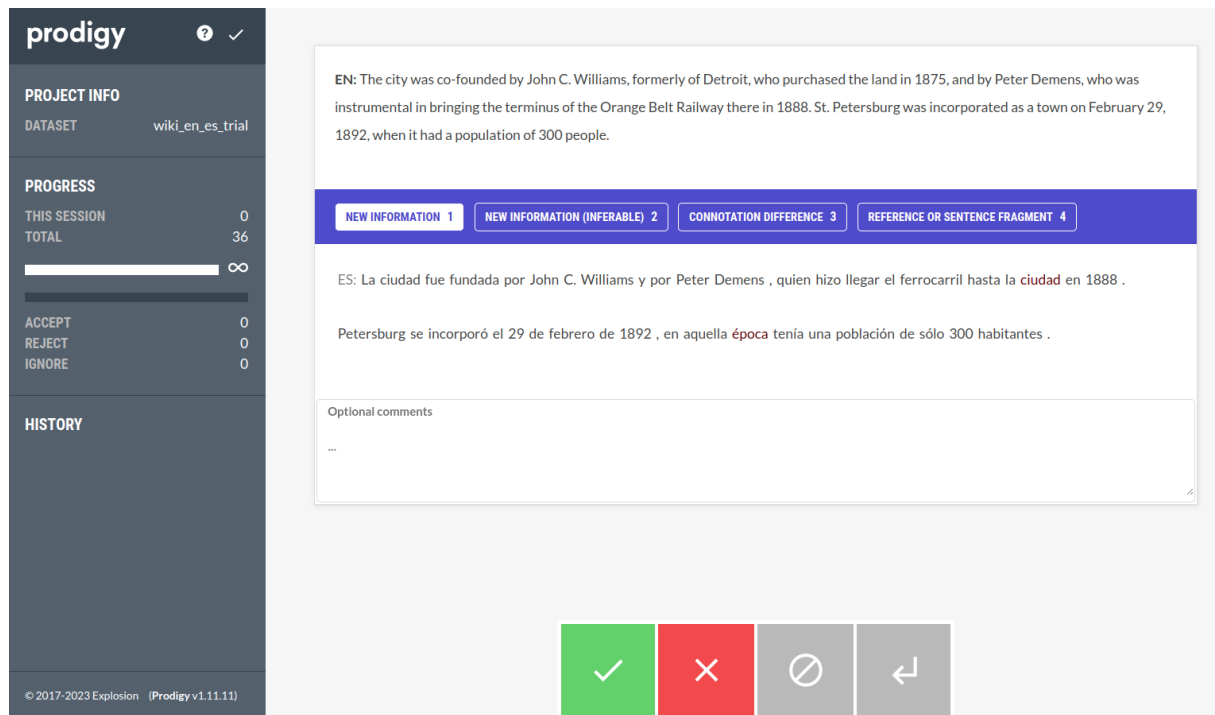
prodigy

PROJECT INFO
DATASET wiki_en_es_trial

PROGRESS
THIS SESSION 0
TOTAL 36
∞

ACCEPT 0
REJECT 0
IGNORE 0

HISTORY

© 2017-2023 Explosion (Prodigy v1.11.11)

EN: The city was co-founded by John C. Williams, formerly of Detroit, who purchased the land in 1875, and by Peter Demens, who was instrumental in bringing the terminus of the Orange Belt Railway there in 1888. St. Petersburg was incorporated as a town on February 29, 1892, when it had a population of 300 people.

NEW INFORMATION 1 | NEW INFORMATION (INFERABLE) 2 | CONNOTATION DIFFERENCE 3 | REFERENCE OR SENTENCE FRAGMENT 4

ES: La ciudad fue fundada por John C. Williams y por Peter Demens , quien hizo llegar el ferrocarril hasta la ciudad en 1888 .

Petersburg se incorporó el 29 de febrero de 1892 , en aquella época tenía una población de sólo 300 habitantes .

Optional comments
...